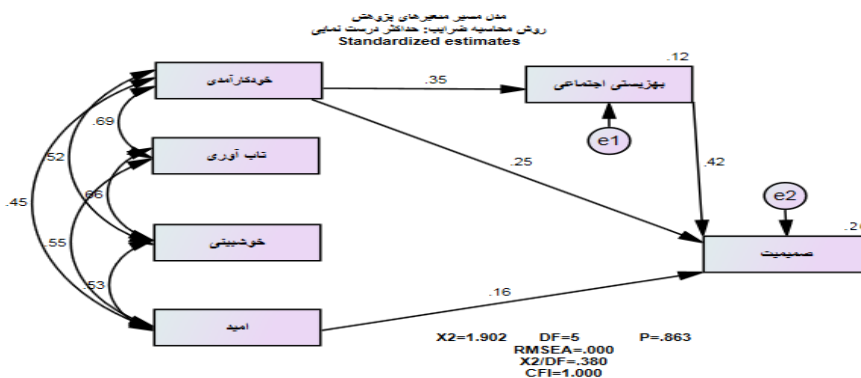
مدل مسیر متغیرهای پژوهش
روش محاسبه ضرایب: حداکثر درست نمایی
Standardized estimates

خودکارآمدی
تاب آوری
خوشبینی
امید
بهزیستی اجتماعی
صمیمیت
e1
e2

.12
.35
.25
.42
.16
.69
.52
.66
.45
.55
.53
.2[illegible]

X2=1.902 DF=5 P=.863
RMSEA=.000
X2/DF=.380
CFI=1.000